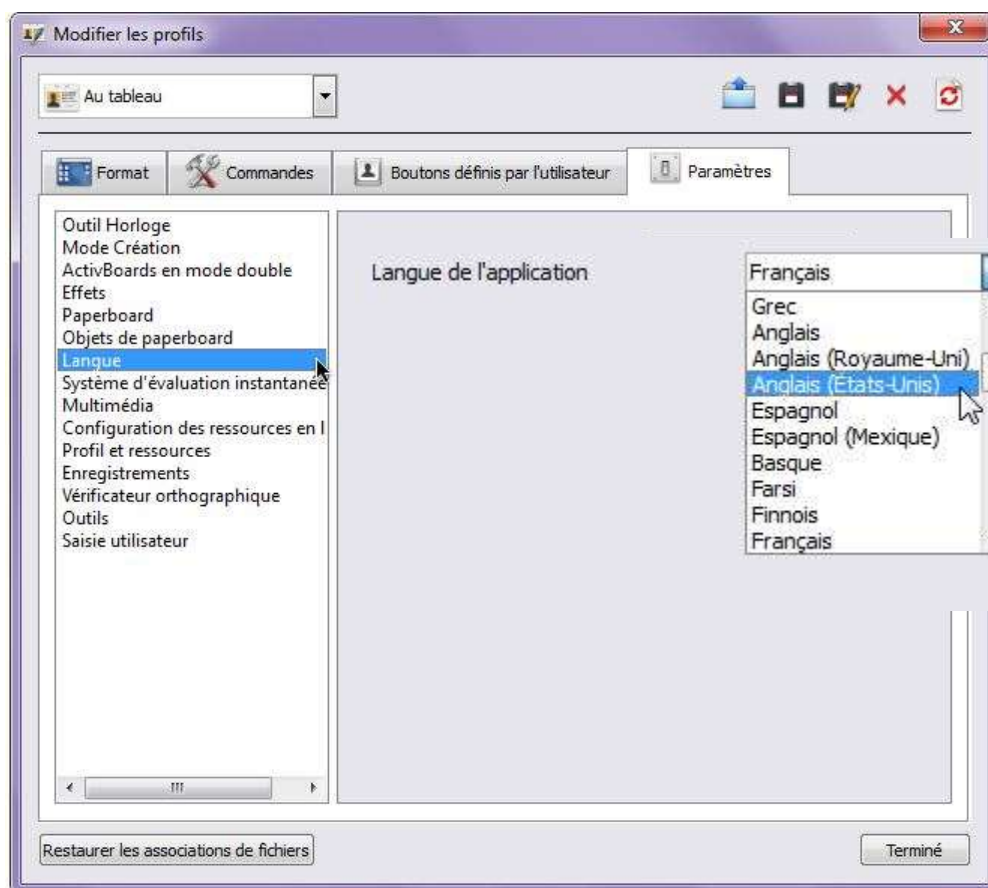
Modifier les profils

Au tableau

Format
Commandes
Boutons définis par l'utilisateur
Paramètres

Outil Horloge
Mode Création
ActivBoards en mode double
Effets
Paperboard
Objets de paperboard
Langue
Système d'évaluation instantanée
Multimédia
Configuration des ressources en l
Profil et ressources
Enregistrements
Vérificateur orthographique
Outils
Saisie utilisateur

Langue de l'application

Français
Grec
Anglais
Anglais (Royaume-Uni)
Anglais (États-Unis)
Espagnol
Espagnol (Mexique)
Basque
Farsi
Finnois
Français

Restaurer les associations de fichiers
Terminé